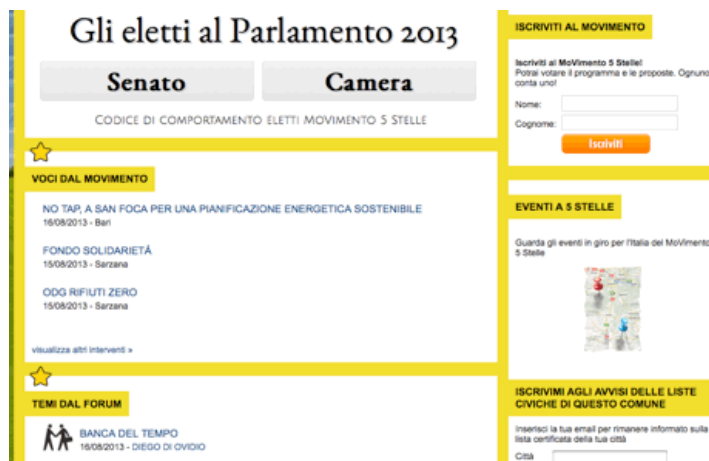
Gli eletti al Parlamento 2013

Senato

Camera

Codice di comportamento eletti MoVimento 5 Stelle

VOCI DAL MOVIMENTO

NO TAP, A SAN FOCA PER UNA PIANIFICAZIONE ENERGETICA SOSTENIBILE
16/08/2013 - Bari

FONDO SOLIDARIETÁ
15/08/2013 - Sarzana

ODG RIFIUTI ZERO
15/08/2013 - Sarzana

visualizza altri interventi »

TEMI DAL FORUM

BANCA DEL TEMPO
16/08/2013 - DIEGO DI OVIDIO

ISCRIVITI AL MOVIMENTO

Iscriviti al MoVimento 5 Stelle!
Potrai votare il programma e le proposte. Ognuno conta uno!

Nome:

Cognome:

Iscriviti

EVENTI A 5 STELLE

Guarda gli eventi in giro per l'Italia del MoVimento 5 Stelle

ISCRIVIMI AGLI AVVISI DELLE LISTE CIVICHE DI QUESTO COMUNE

Inserisci la tua email per rimanere informato sulla lista certificata della tua città

Città